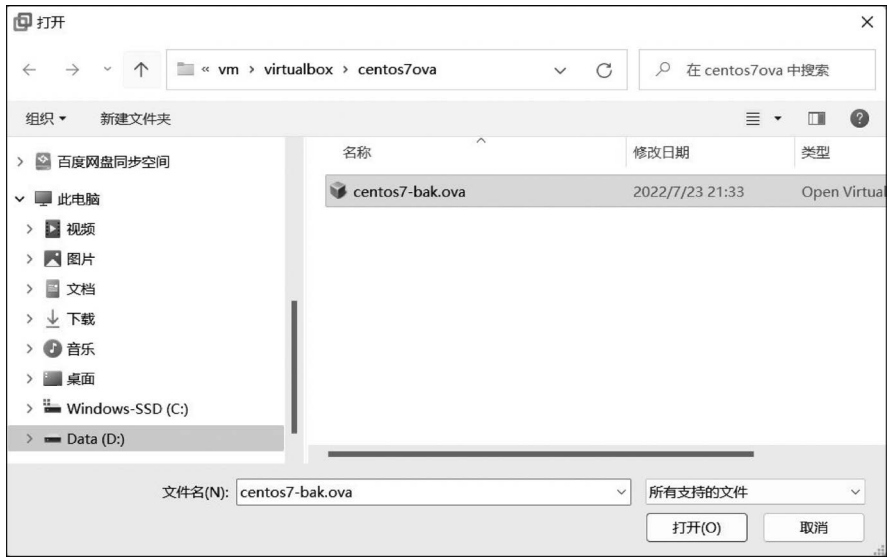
打开

« vm › virtualbox › centos7ova

在 centos7ova 中搜索

组织 ▾ 新建文件夹

百度网盘同步空间
此电脑
视频
图片
文档
下载
音乐
桌面
Windows-SSD (C:)
Data (D:)

| 名称 | 修改日期 | 类型 |
|---|---|---|
| centos7-bak.ova | 2022/7/23 21:33 | Open Virtual |

文件名(N): centos7-bak.ova

所有支持的文件

打开(O)

取消